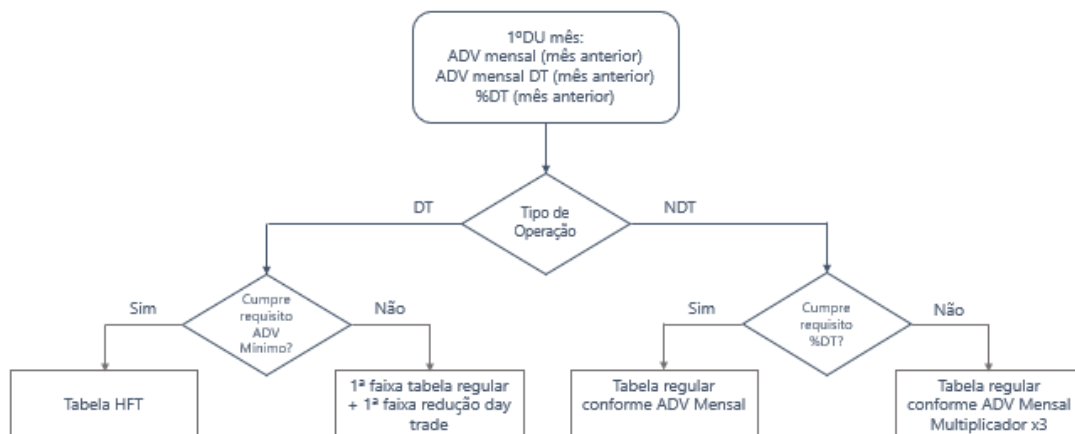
1ºDU mês:
ADV mensal (mês anterior)
ADV mensal DT (mês anterior)
%DT (mês anterior)

DT

Tipo de Operação

NDT

Sim

Cumpre requisito ADV Mínimo?

Não

Sim

Cumpre requisito %DT?

Não

Tabela HFT

1ª faixa tabela regular + 1ª faixa redução day trade

Tabela regular conforme ADV Mensal

Tabela regular conforme ADV Mensal Multiplicador x3